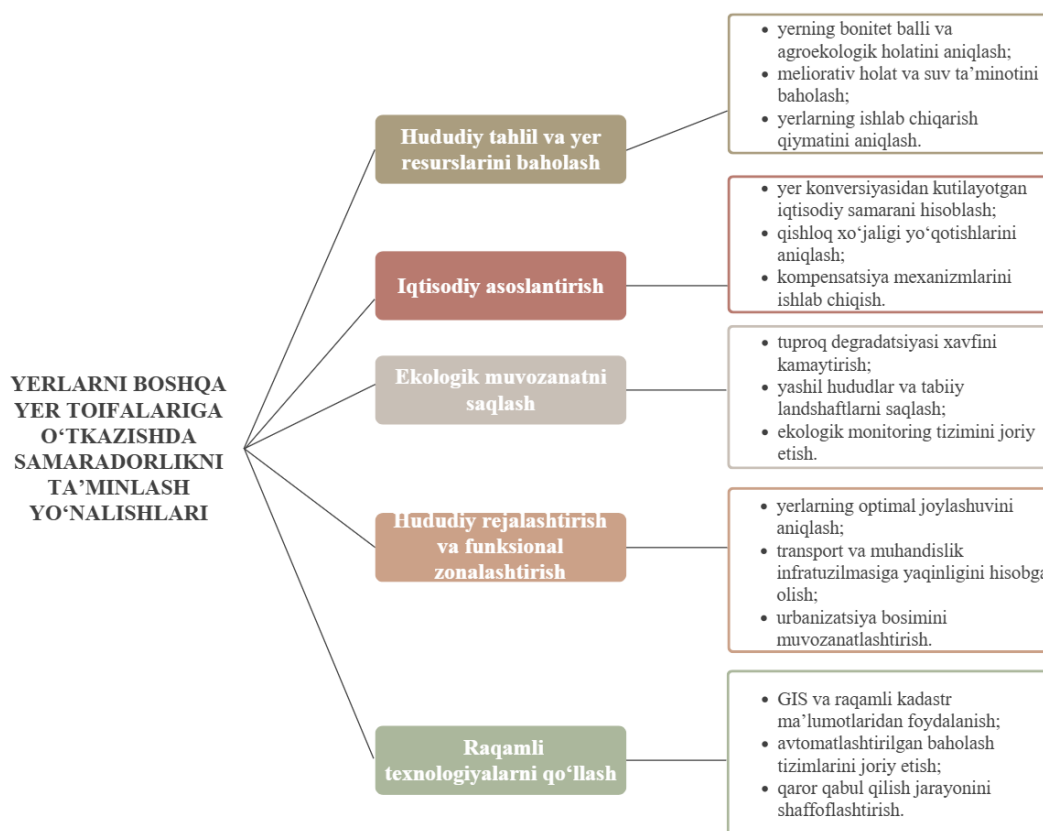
YERLARNI BOSHQA YER TOIFALARIGA O‘TKAZISHDA SAMARADORLIKNI TA’MINLASH YO‘NALISHLARI

Hududiy tahlil va yer resurslarini baholash

- yerning bonitet balli va agroekologik holatini aniqlash;
- meliorativ holat va suv ta’minotini baholash;
- yerlarning ishlab chiqarish qiymatini aniqlash.

Iqtisodiy asoslantirish

- yer konversiyasidan kutilayotgan iqtisodiy samarani hisoblash;
- qishloq xo‘jaligi yo‘qotishlarini aniqlash;
- kompensatsiya mexanizmlarini ishlab chiqish.

Ekologik muvozanatni saqlash

- tuproq degradatsiyasi xavfini kamaytirish;
- yashil hududlar va tabiiy landshaftlarni saqlash;
- ekologik monitoring tizimini joriy etish.

Hududiy rejalashtirish va funksional zonalashtirish

- yerlarning optimal joylashuvini aniqlash;
- transport va muhandislik infratuzilmasiga yaqinligini hisobga olish;
- urbanizatsiya bosimini muvozanatlashtirish.

Raqamli texnologiyalarni qo‘llash

- GIS va raqamli kadastr ma’lumotlaridan foydalanish;
- avtomatlashtirilgan baholash tizimlarini joriy etish;
- qaror qabul qilish jarayonini shaffoflashtirish.